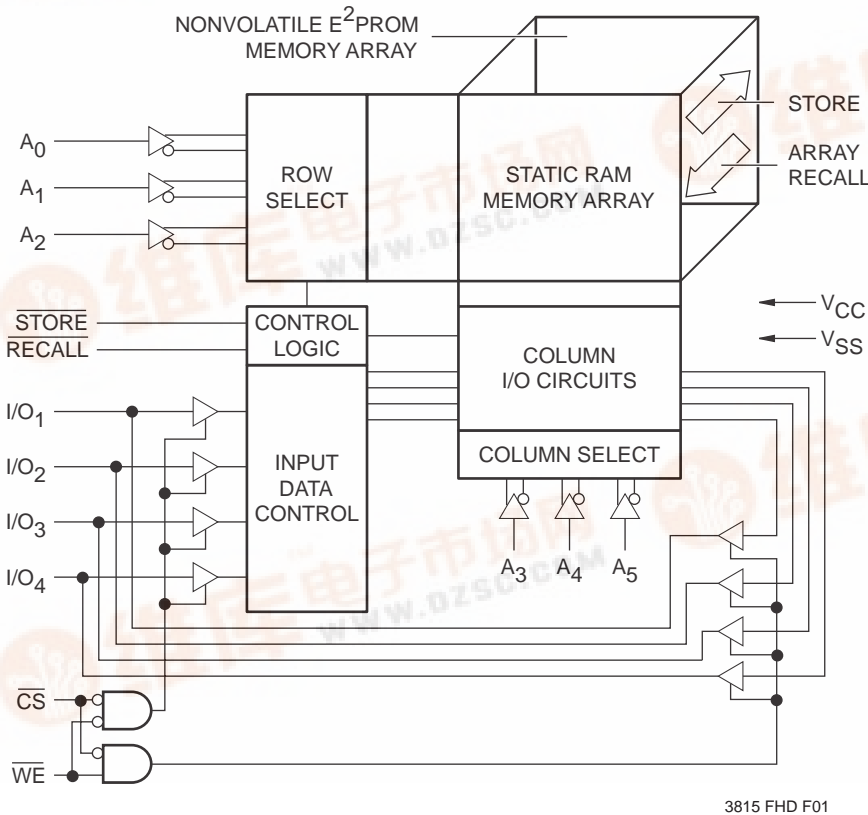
NONVOLATILE $E^2$PROM MEMORY ARRAY

STORE

ARRAY RECALL

$A_0$

$A_1$

$A_2$

ROW SELECT

STATIC RAM MEMORY ARRAY

$V_{CC}$

$V_{SS}$

$\overline{STORE}$

$\overline{RECALL}$

CONTROL LOGIC

COLUMN I/O CIRCUITS

$I/O_1$

$I/O_2$

$I/O_3$

$I/O_4$

INPUT DATA CONTROL

COLUMN SELECT

$A_3$

$A_4$

$A_5$

$\overline{CS}$

$\overline{WE}$

www.dzsc.com

3815 FHD F01